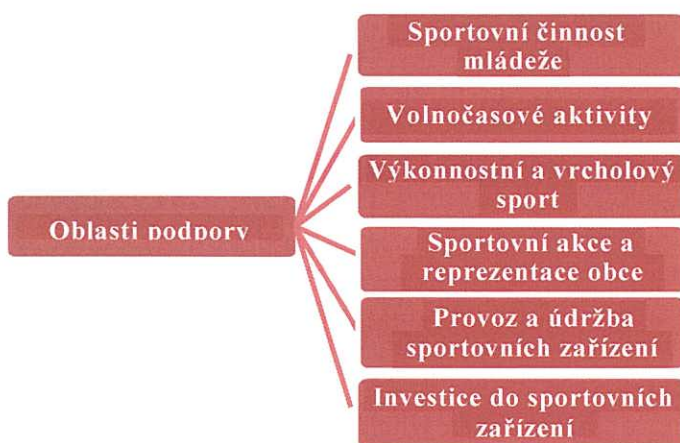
Oblasti podpory

Sportovní činnost mládeže

Volnočasové aktivity

Výkonnostní a vrcholový sport

Sportovní akce a reprezentace obce

Provoz a údržba sportovních zařízení

Investice do sportovních zařízení